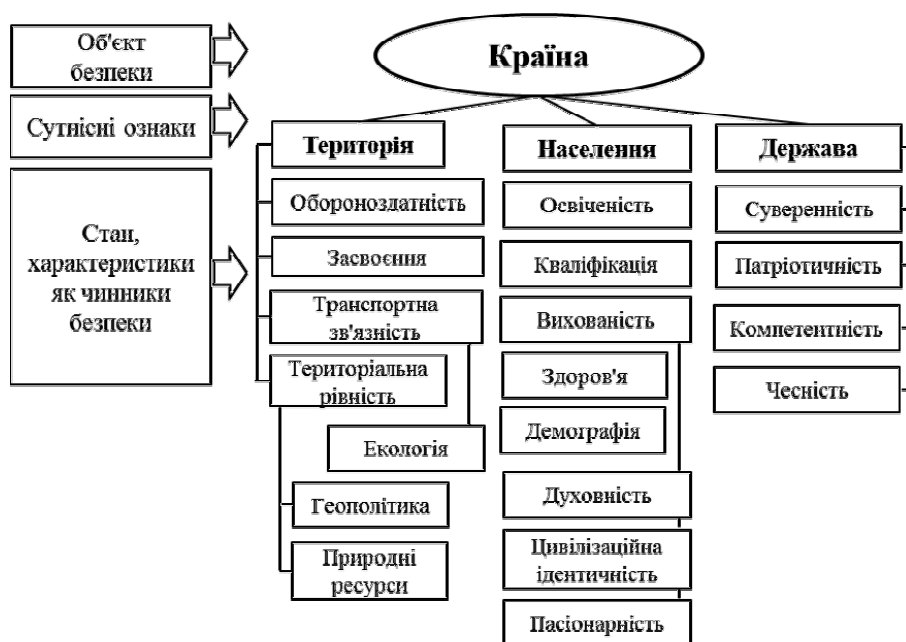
Об'єкт безпеки

Сутнісні ознаки

Стан, характеристики як чинники безпеки

Країна

Територія

Оборонздатність

Засвоєння

Транспортна зв'язність

Територіальна рівність

Екологія

Геополітика

Природні ресурси

Населення

Освіченість

Кваліфікація

Вихованість

Здоров'я

Демографія

Духовність

Цивілізаційна ідентичність

Пасіонарність

Держава

Суверенність

Патріотичність

Компетентність

Чесність